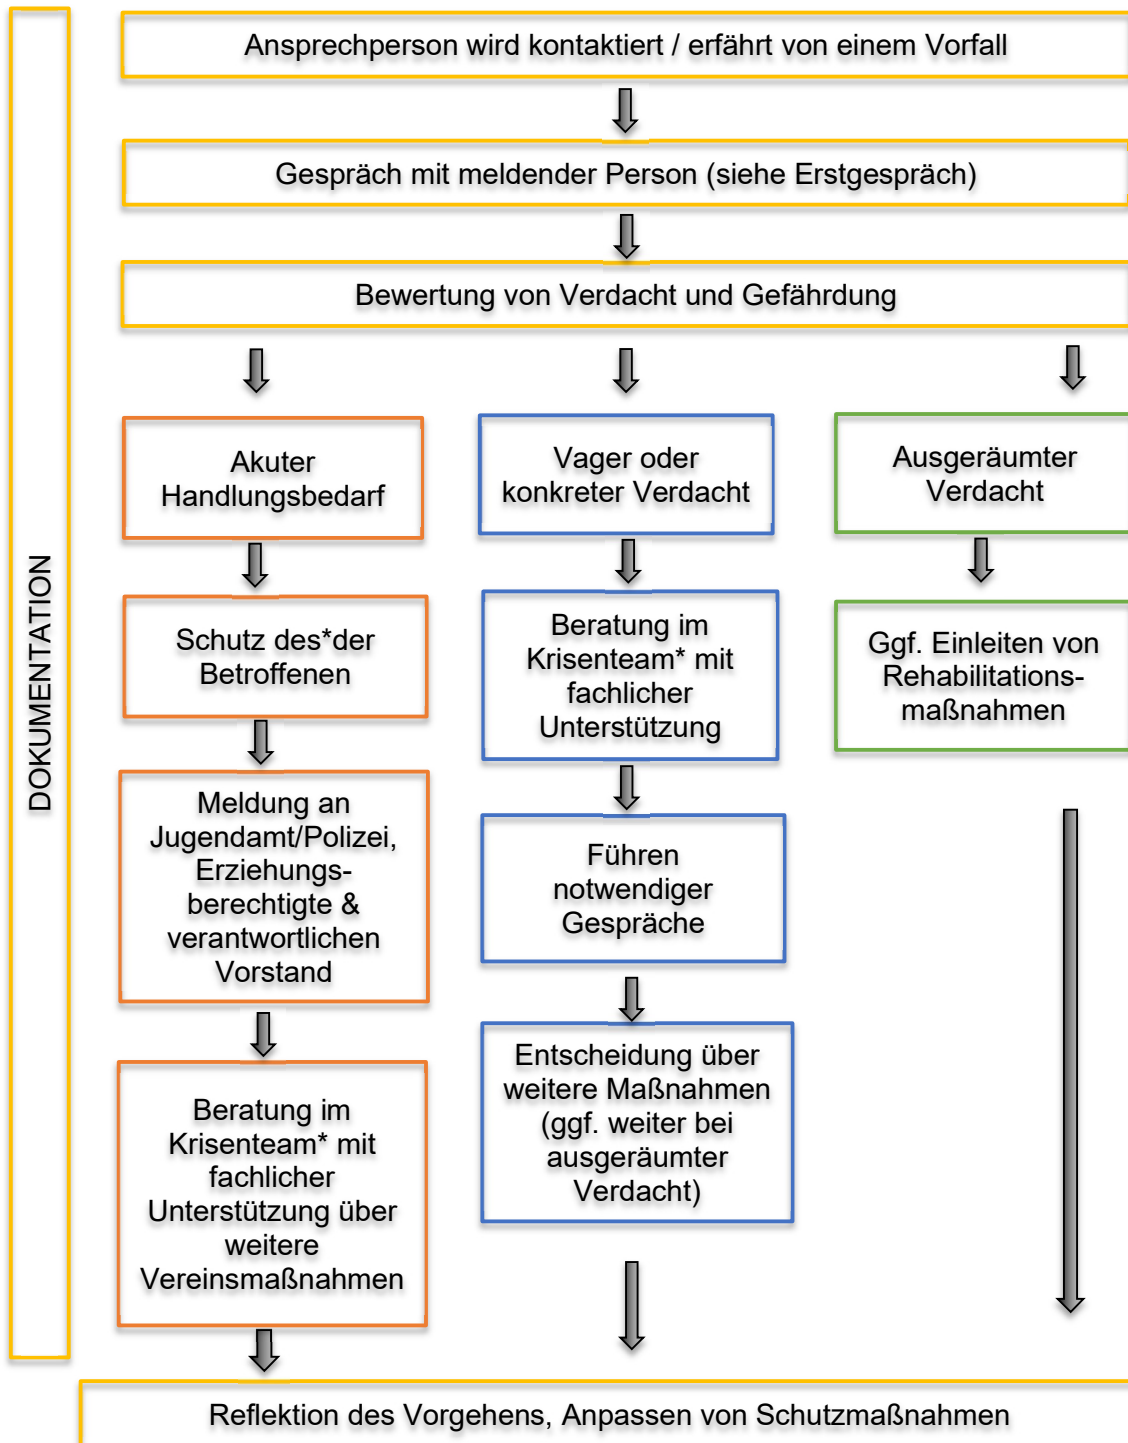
DOKUMENTATION

Ansprechperson wird kontaktiert / erfährt von einem Vorfall

Gespräch mit meldender Person (siehe Erstgespräch)

Bewertung von Verdacht und Gefährdung

Akuter Handlungsbedarf

Schutz des*der Betroffenen

Meldung an Jugendamt/Polizei, Erziehungsberechtigte & verantwortlichen Vorstand

Beratung im Krisenteam* mit fachlicher Unterstützung über weitere Vereinsmaßnahmen

Vager oder konkreter Verdacht

Beratung im Krisenteam* mit fachlicher Unterstützung

Führen notwendiger Gespräche

Entscheidung über weitere Maßnahmen (ggf. weiter bei ausgeräumter Verdacht)

Ausgeräumter Verdacht

Ggf. Einleiten von Rehabilitationsmaßnahmen

Reflektion des Vorgehens, Anpassen von Schutzmaßnahmen